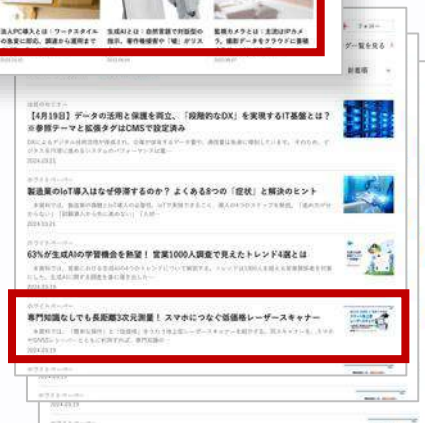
法人PC導入とは：ワークスタイル

生成AIとは：自然言語で対話型の

監視カメラとは：主流はIPカメ

フォロー

ゲー覧を見る

新着順

【4月19日】データの活用と保護を両立、「段階的なDX」を実現するIT基盤とは？ ※参照テーマと拡張タグはCMSで設定済み

2024.03.21

製造業のIoT導入はなぜ停滞するのか？ よくある8つの「症状」と解決のヒント

2024.03.21

63%が生成AIの学習機会を熱望！ 営業1000人調査で見えたトレンド4選とは

2024.03.20

専門知識なしでも長距離3次元測量！ スマホにつなぐ低価格レーザースキャナー

2024.03.19

2024.03.18

2024.03.15